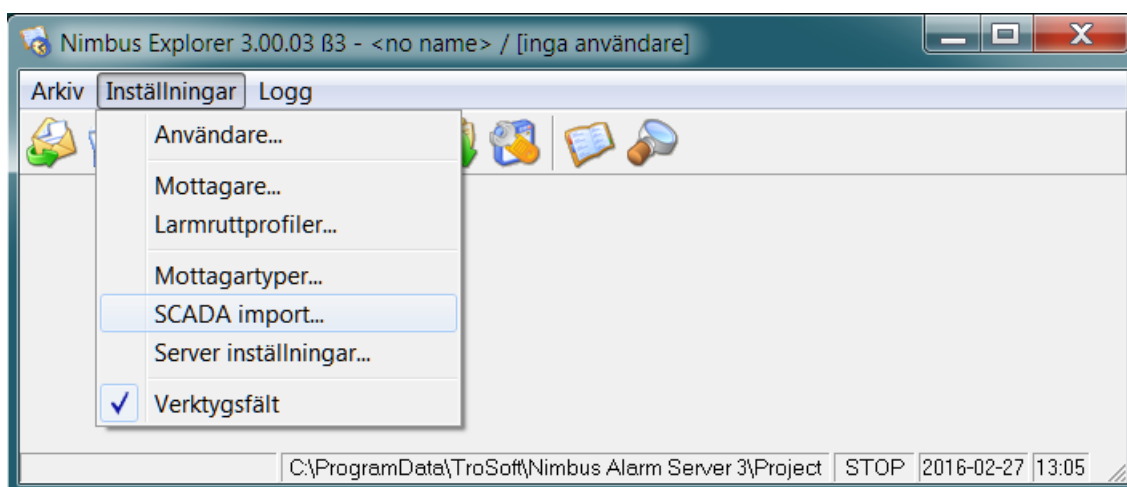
Nimbus Explorer 3.00.03 ß3 - <no name> / [inga användare]

Arkiv Inställningar Logg

Användare...

Mottagare...
Larmruttprofiler...

Mottagartyper...
SCADA import...
Server inställningar...

✓ Verktygsfält

C:\ProgramData\TroSoft\Nimbus Alarm Server 3\Project | STOP | 2016-02-27 | 13:05